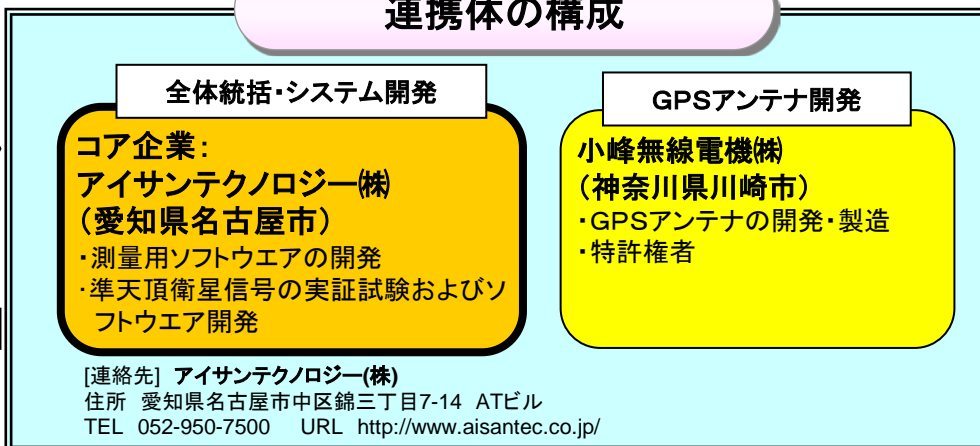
連携体の構成

全体統括・システム開発

コア企業：
アイサンテクノロジー㈱
（愛知県名古屋市）
・測量用ソフトウエアの開発
・準天頂衛星信号の実証試験およびソフトウエア開発

GPSアンテナ開発

小峰無線電機㈱
（神奈川県川崎市）
・GPSアンテナの開発・製造
・特許権者

[連絡先] アイサンテクノロジー(株)
住所 愛知県名古屋市中区錦三丁目7-14 ATビル
TEL 052-950-7500 URL http://www.aisantec.co.jp/